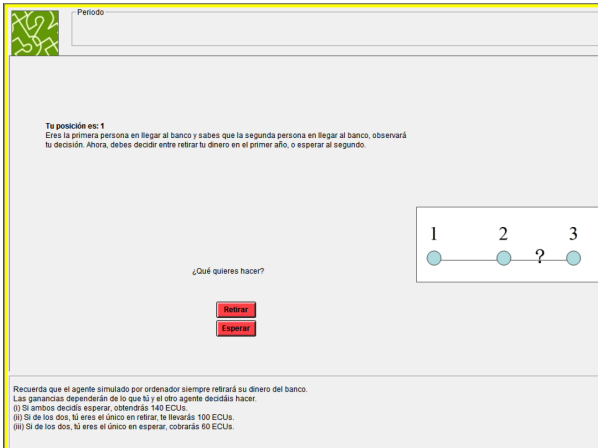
Periodo

Tu posición es: 1
Eres la primera persona en llegar al banco y sabes que la segunda persona en llegar al banco, observará tu decisión. Ahora, debes decidir entre retirar tu dinero en el primer año, o esperar al segundo.

1 2 ? 3

¿Qué quieres hacer?

Retirar
Esperar

Recuerda que el agente simulado por ordenador siempre retirará su dinero del banco.
Las ganancias dependerán de lo que tú y el otro agente decidáis hacer.
(i) Si ambos decidís esperar, obtendrás 140 ECUs.
(ii) Si de los dos, tú eres el único en retirar, te llevarás 100 ECUs.
(iii) Si de los dos, tú eres el único en esperar, cobrarás 60 ECUs.